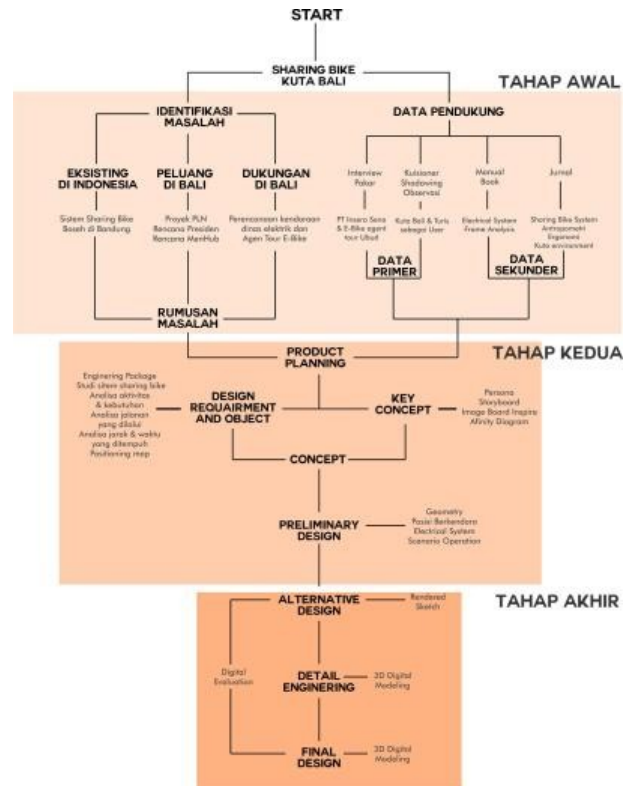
START

SHARING BIKE KUTA BALI

TAHAP AWAL

IDENTIFIKASI MASALAH

DATA PENDUKUNG

EKSISTING DI INDONESIA

Sistem Sharing Bike Boseh di Bandung

PELUANG DI BALI

Proyek PLN Rencana Presiden Rencana MenHub

DUKUNGAN DI BALI

Perencanaan kendaraan dinas elektrik dan Agen Tour E-Bike

Interview Pakar

PT Insera Sena & E-Bike agent tour Ubud

Kuisioner Shadowing Observasi

Kuta Bali & Turis sebagai User

Manual Book

Electrical System Frame Analysis

Jurnal

Sharing Bike System Antropometri Ergonomi Kuta environment

DATA PRIMER

DATA SEKUNDER

RUMUSAN MASALAH

TAHAP KEDUA

PRODUCT PLANNING

Enginering Package Studi sitem sharing bike Analisa aktivitas & kebutuhan Analisa jalanan yang dilalui Analisa jarak & waktu yang ditempuh Positioning map

DESIGN REQUAIRMENT AND OBJECT

KEY CONCEPT

Persona Storyboard Image Board Inspire Affinity Diagram

CONCEPT

PRELIMINARY DESIGN

Geometry Posisi Berkendara Electrical System Scenario Operation

TAHAP AKHIR

ALTERNATIVE DESIGN

Rendered Sketch

Digital Evaluation

DETAIL ENGINERING

3D Digital Modeling

FINAL DESIGN

3D Digital Modeling